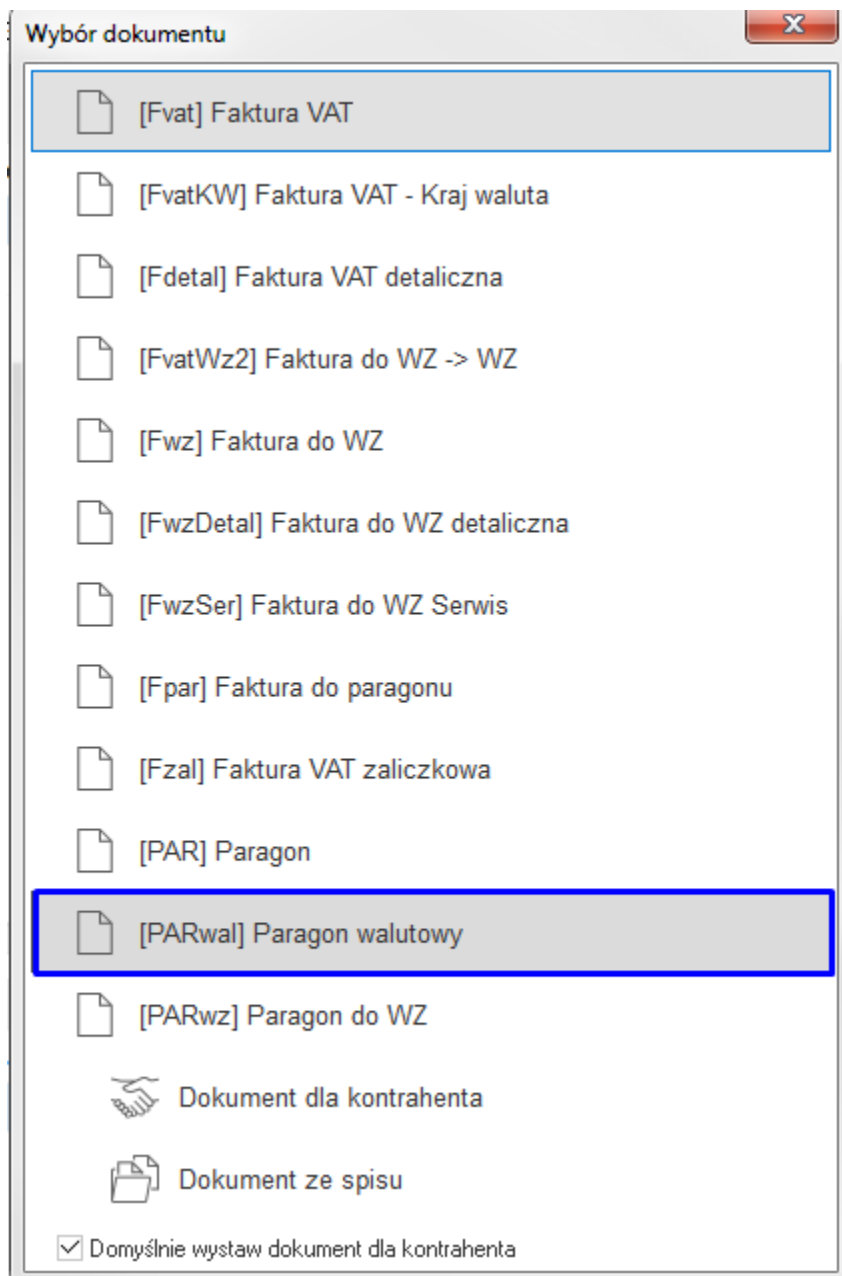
Wybór dokumentu

[Fvat] Faktura VAT

[FvatKW] Faktura VAT - Kraj waluta

[Fdetal] Faktura VAT detaliczna

[FvatWz2] Faktura do WZ -> WZ

[Fwz] Faktura do WZ

[FwzDetal] Faktura do WZ detaliczna

[FwzSer] Faktura do WZ Serwis

[Fpar] Faktura do paragonu

[Fzal] Faktura VAT zaliczkowa

[PAR] Paragon

[PARwal] Paragon walutowy

[PARwz] Paragon do WZ

Dokument dla kontrahenta

Dokument ze spisu

Domyślnie wystaw dokument dla kontrahenta